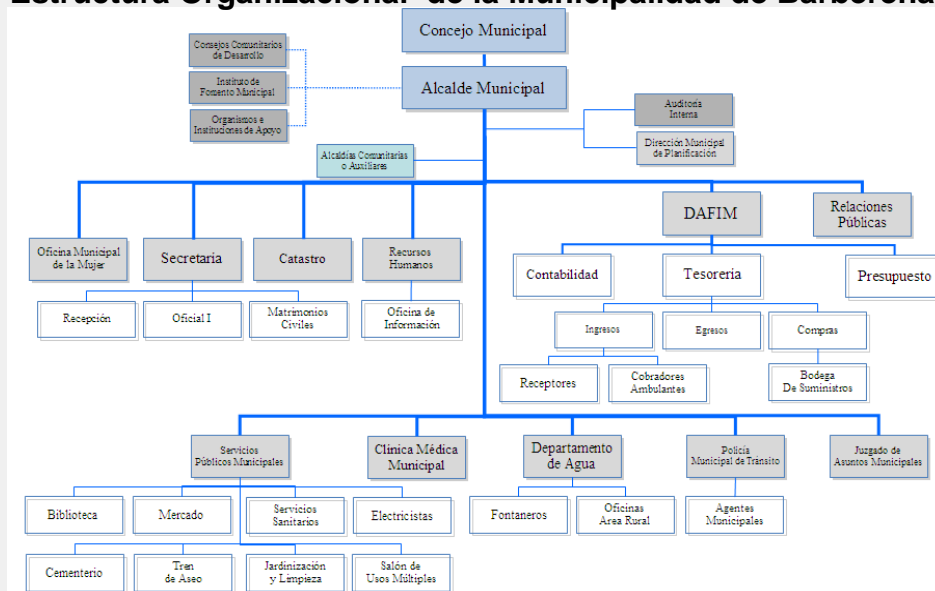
Estructura Organizacional de la Municipalidad de Barberena

Concejo Municipal

Consejos Comunitarios de Desarrollo

Instituto de Fomento Municipal

Organismos e Instituciones de Apoyo

Alcalde Municipal

Auditoría Interna

Dirección Municipal de Planificación

Alcaldías Comunitarias o Auxiliares

DAFIM

Relaciones Públicas

Oficina Municipal de la Mujer

Secretaría

Catastro

Recursos Humanos

Recepción

Oficial I

Matrimonios Civiles

Oficina de Información

Contabilidad

Tesorería

Presupuesto

Ingresos

Egresos

Compras

Receptores

Cobradores Ambulantes

Bodega De Suministros

Servicios Públicos Municipales

Clínica Médica Municipal

Departamento de Agua

Policía Municipal de Tránsito

Juzgado de Asuntos Municipales

Biblioteca

Mercado

Servicios Sanitarios

Electricistas

Fontaneros

Oficinas Area Rural

Agentes Municipales

Cementerio

Tren de Aseo

Jardinización y Limpieza

Salón de Usos Múltiples